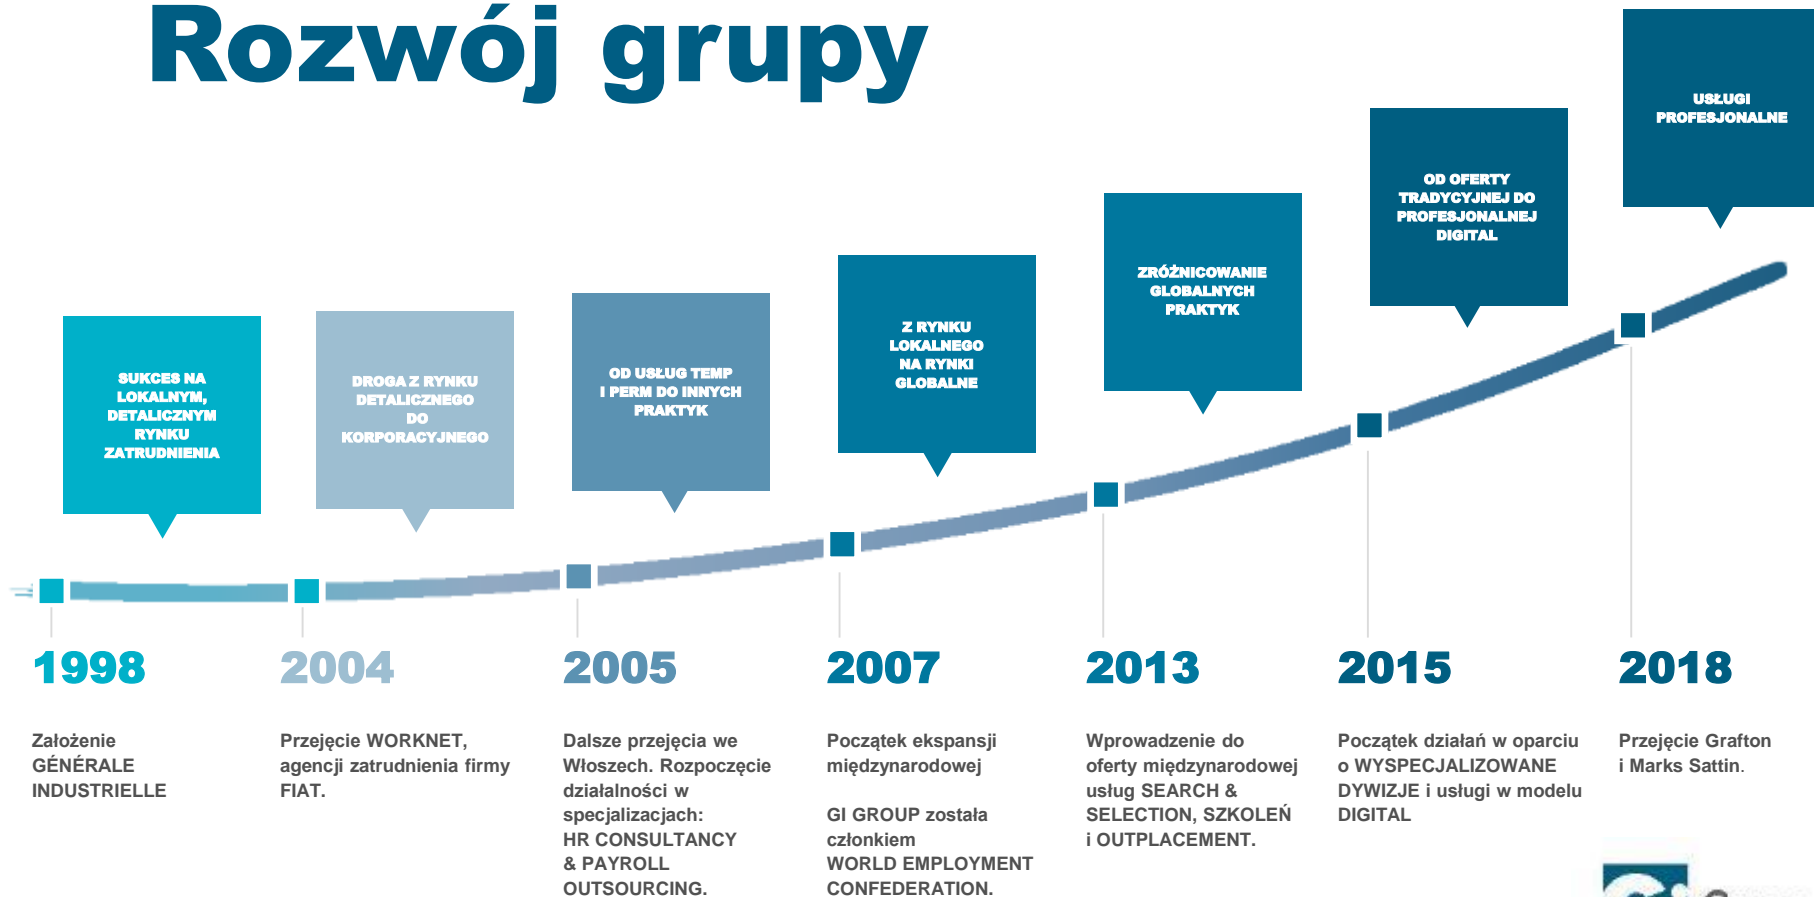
Rozwój grupy

SUKCES NA LOKALNYM, DETALICZNYM RYNKU ZATRUDNIENIA

DROGA Z RYNKU DETALICZNEGO DO KORPORACYJNEGO

OD USŁUG TEMP I PERM DO INNYCH PRAKTYK

Z RYNKU LOKALNEGO NA RYNKI GLOBALNE

ZRÓŻNICOWANIE GLOBALNYCH PRAKTYK

OD OFERTY TRADYCYJNEJ DO PROFESJONALNEJ DIGITAL

USŁUGI PROFESJONALNE

1998

Założenie GÉNÉRALE INDUSTRIELLE

2004

Przejęcie WORKNET, agencji zatrudnienia firmy FIAT.

2005

Dalsze przejęcia we Włoszech. Rozpoczęcie działalności w specjalizacjach: HR CONSULTANCY & PAYROLL OUTSOURCING.

2007

Początek ekspansji międzynarodowej

GI GROUP została członkiem WORLD EMPLOYMENT CONFEDERATION.

2013

Wprowadzenie do oferty międzynarodowej usług SEARCH & SELECTION, SZKOLEŃ i OUTPLACEMENT.

2015

Początek działań w oparciu o WYSPECJALIZOWANE DYWIZJE i usługi w modelu DIGITAL

2018

Przejęcie Grafton i Marks Sattin.